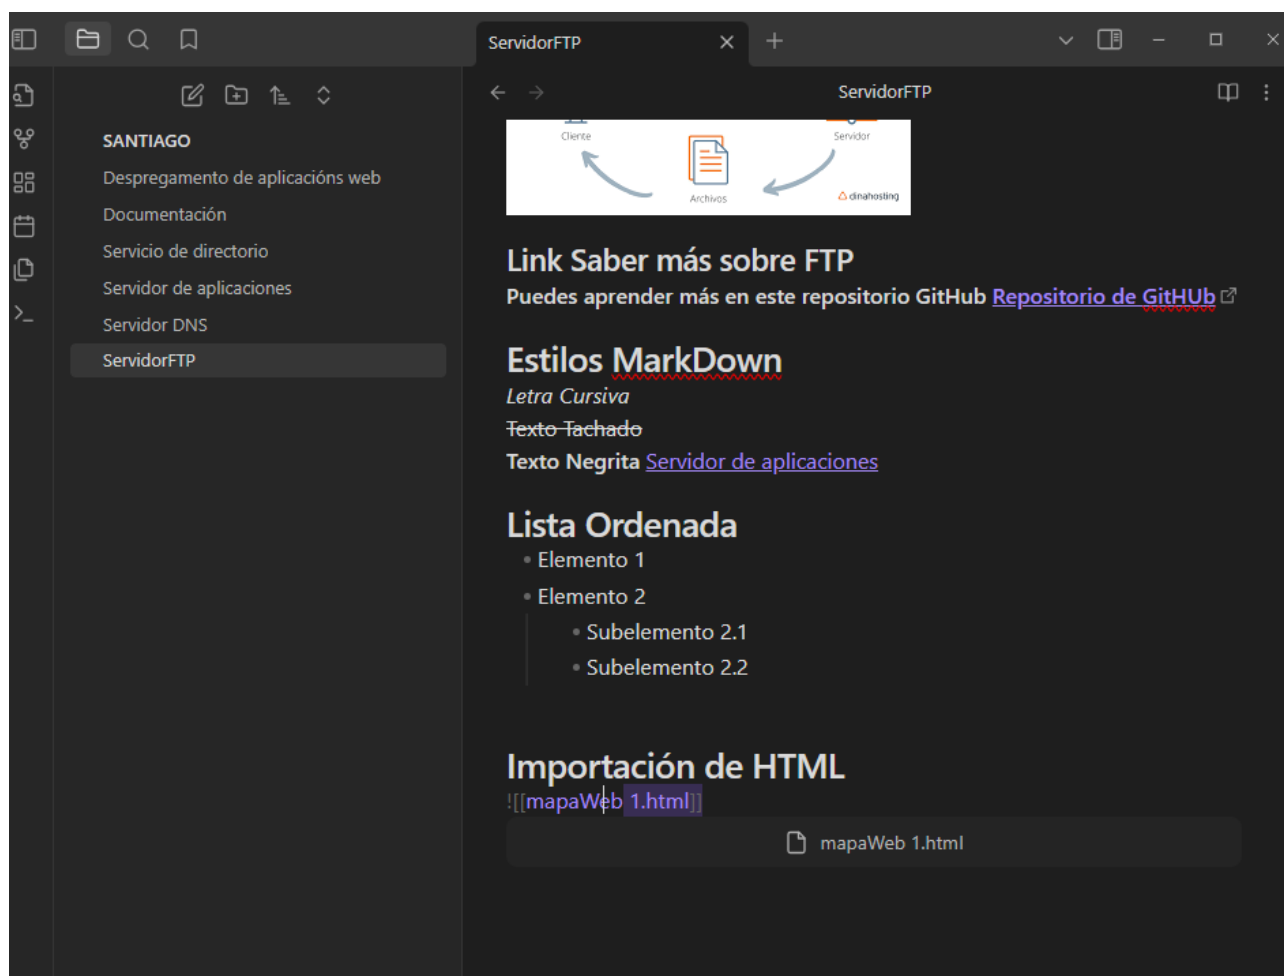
ServidorFTP

SANTIAGO
Despregamento de aplicacións web
Documentación
Servicio de directorio
Servidor de aplicaciones
Servidor DNS
ServidorFTP

ServidorFTP

Cliente
Servidor
Archivos
dinahosting

Link Saber más sobre FTP
Puedes aprender más en este repositorio GitHub Repositorio de GitHUb

Estilos MarkDown
*Letra Cursiva*
~~Texto Tachado~~
**Texto Negrita** Servidor de aplicaciones

Lista Ordenada
- Elemento 1
- Elemento 2
  - Subelemento 2.1
  - Subelemento 2.2

Importación de HTML
![[mapaWeb 1.html]]

mapaWeb 1.html